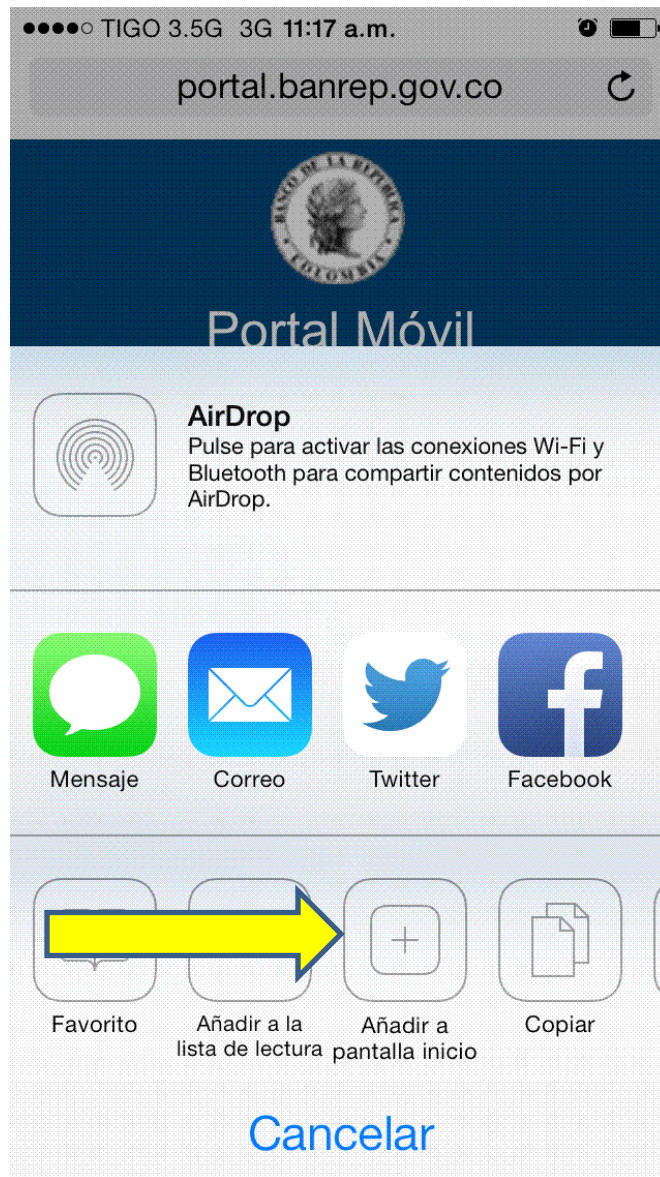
●●●●○ TIGO 3.5G 3G 11:17 a.m.

portal.banrep.gov.co

BANCO DE LA REPUBLICA COLOMBIA

Portal Móvil

AirDrop
Pulse para activar las conexiones Wi-Fi y Bluetooth para compartir contenidos por AirDrop.

Mensaje

Correo

Twitter

Facebook

Favorito

Añadir a la lista de lectura

Añadir a pantalla inicio

Copiar

Cancelar